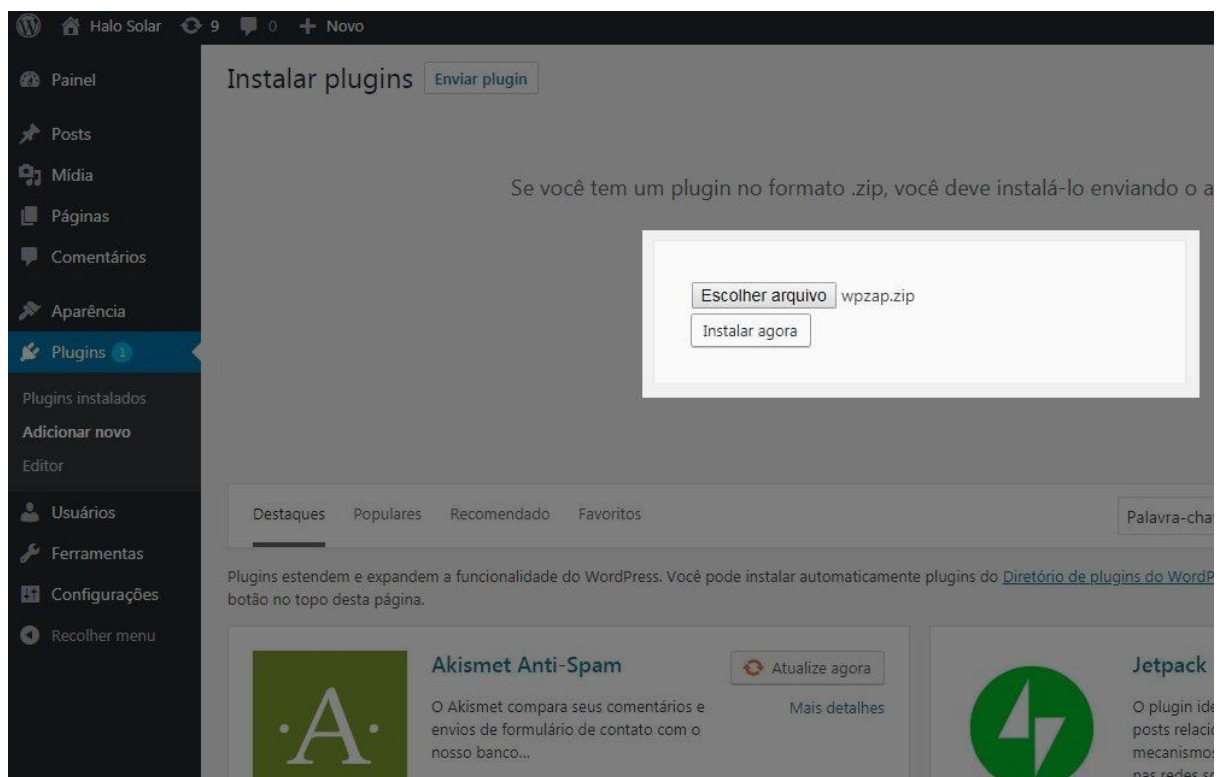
Halo Solar 9 0 + Novo

Painel

Posts

Mídia

Páginas

Comentários

Aparência

Plugins 1

Plugins instalados

Adicionar novo

Editor

Usuários

Ferramentas

Configurações

Recolher menu

Instalar plugins Enviar plugin

Se você tem um plugin no formato .zip, você deve instalá-lo enviando o a

Escolher arquivo wpzap.zip

Instalar agora

Destaques Populares Recomendado Favoritos

Palavra-cha

Plugins estendem e expandem a funcionalidade do WordPress. Você pode instalar automaticamente plugins do Diretório de plugins do WordP botão no topo desta página.

Akismet Anti-Spam

Atualize agora

Mais detalhes

O Akismet compara seus comentários e envios de formulário de contato com o nosso banco...

·A·

Jetpack

O plugin ide posts relacio mecanismos nas redes s